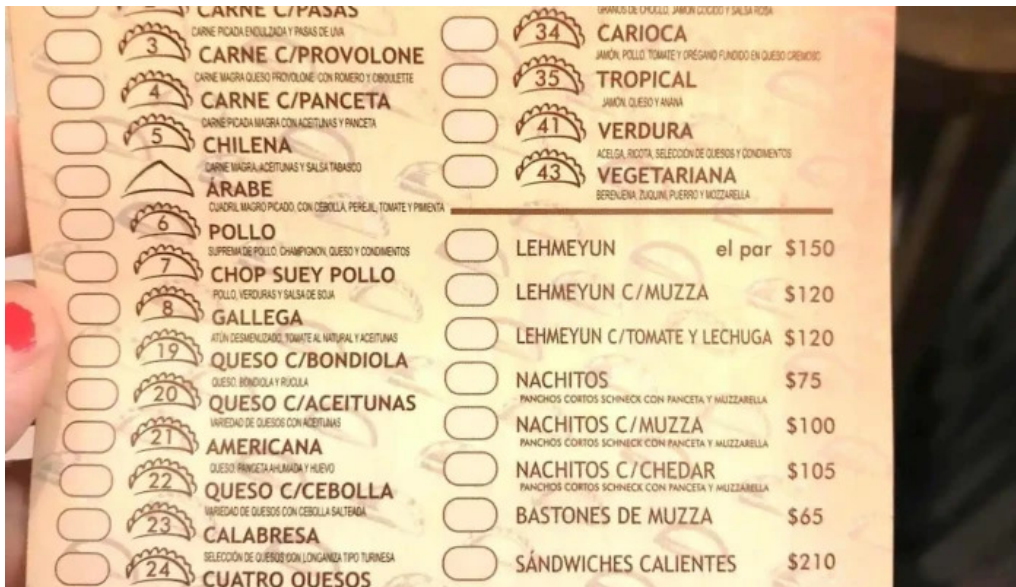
CARNE C/PASAS
3
CARNE PICADA ENDULZADA Y PASAS DE UVA
CARNE C/PROVOLONE
CARNE MAGRA QUESO PROVOLONE CON ROMERO Y CIBOULETTE
4
CARNE C/PANCETA
CARNE PICADA MAGRA CON ACEITUNAS Y PANCETA
5
CHILENA
CARNE MAGRA, ACEITUNAS Y SALSA TABASCO
ÁRABE
CUADRIL MAGRO PICADO, CON CEBOLLA, PEREJIL, TOMATE Y PIMIENTA
6
POLLO
SUPREMA DE POLLO, CHAMPIGNON, QUESO Y CONDIMENTOS
7
CHOP SUEY POLLO
POLLO, VERDURAS Y SALSA DE SOJA
8
GALLEGA
ATÚN DESMENUZADO, TOMATE AL NATURAL Y ACEITUNAS
19
QUESO C/BONDIOLA
QUESO, BONDIOLA Y RÚCULA
20
QUESO C/ACEITUNAS
VARIEDAD DE QUESOS CON ACEITUNAS
21
AMERICANA
QUESO, PANCETA AHUMADA Y HUEVO
22
QUESO C/CEBOLLA
VARIEDAD DE QUESOS CON CEBOLLA SALTEADA
23
CALABRESA
SELECCIÓN DE QUESOS CON LONGANIZA TIPO TURINESA
24
CUATRO QUESOS

GRANOS DE CHOCLO, JAMÓN COCIDO Y SALSA ROSA
34
CARIOCA
JAMÓN, POLLO, TOMATE Y ORÉGANO FUNDIDO EN QUESO CREMOSO
35
TROPICAL
JAMÓN, QUESO Y ANANÁ
41
VERDURA
ACELGA, RICOTA, SELECCIÓN DE QUESOS Y CONDIMENTOS
43
VEGETARIANA
BERENJENA, ZUQUINI, PUERRO Y MOZZARELLA

LEHMEYUN el par $150
LEHMEYUN C/MUZZA $120
LEHMEYUN C/TOMATE Y LECHUGA $120
NACHITOS $75
PANCHOS CORTOS SCHNECK CON PANCETA Y MUZZARELLA
NACHITOS C/MUZZA $100
PANCHOS CORTOS SCHNECK CON PANCETA Y MUZZARELLA
NACHITOS C/CHEDAR $105
PANCHOS CORTOS SCHNECK CON PANCETA Y MUZZARELLA
BASTONES DE MUZZA $65
SÁNDWICHES CALIENTES $210